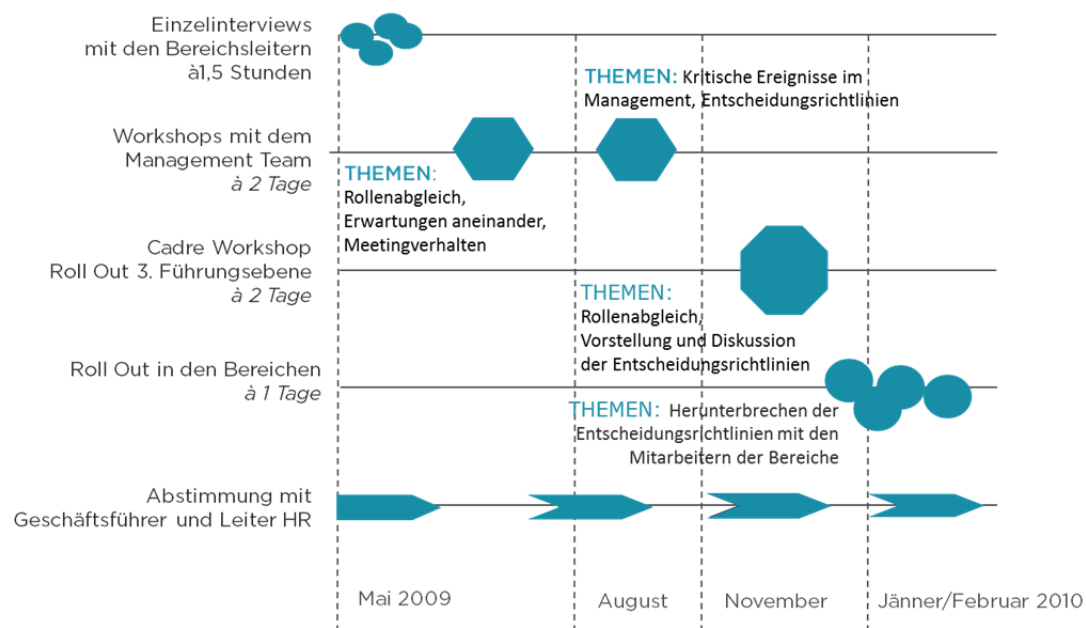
Einzelinterviews
mit den Bereichsleitern
à1,5 Stunden

THEMEN: Kritische Ereignisse im Management, Entscheidungsrichtlinien

Workshops mit dem
Management Team
à 2 Tage

THEMEN:
Rollenabgleich,
Erwartungen aneinander,
Meetingverhalten

Cadre Workshop
Roll Out 3. Führungsebene
à 2 Tage

THEMEN:
Rollenabgleich,
Vorstellung und Diskussion
der Entscheidungsrichtlinien

Roll Out in den Bereichen
à 1 Tage

THEMEN: Herunterbrechen der Entscheidungsrichtlinien mit den Mitarbeitern der Bereiche

Abstimmung mit
Geschäftsführer und Leiter HR

Mai 2009

August

November

Jänner/Februar 2010